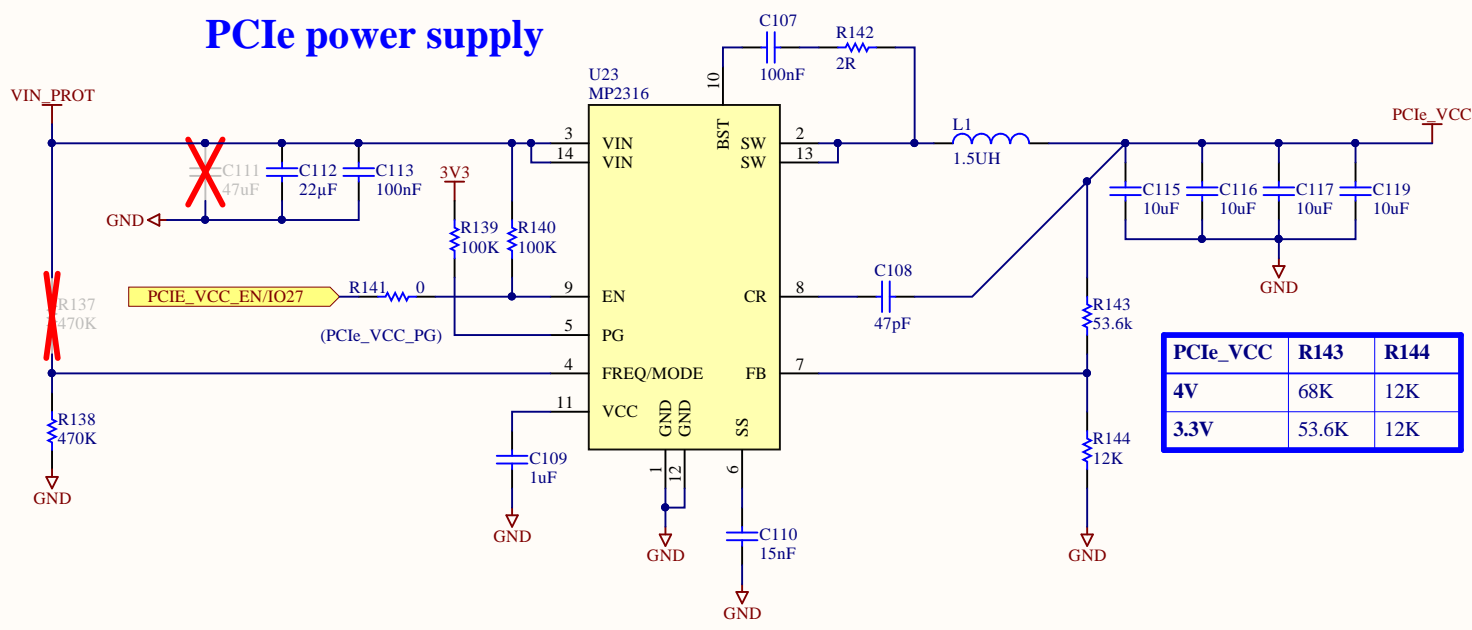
PCIe power supply

VIN_PROT

C111
47uF

C112
22µF

C113
100nF

GND

R137
470K

R138
470K

GND

3V3

R139
100K

R140
100K

PCIE_VCC_EN/IO27

R141
0

(PCIe_VCC_PG)

C109
1uF

GND

U23
MP2316

3 VIN
14 VIN
9 EN
5 PG
4 FREQ/MODE
11 VCC
10 BST
2 SW
13 SW
8 CR
7 FB
GND GND
1 12
SS
6

GND

C110
15nF

GND

C107
100nF

R142
2R

L1
1.5UH

C108
47pF

PCIe_VCC

C115
10uF

C116
10uF

C117
10uF

C119
10uF

GND

R143
53.6k

R144
12K

GND

| PCIe_VCC | R143 | R144 |
|---|---|---|
| 4V | 68K | 12K |
| 3.3V | 53.6K | 12K |